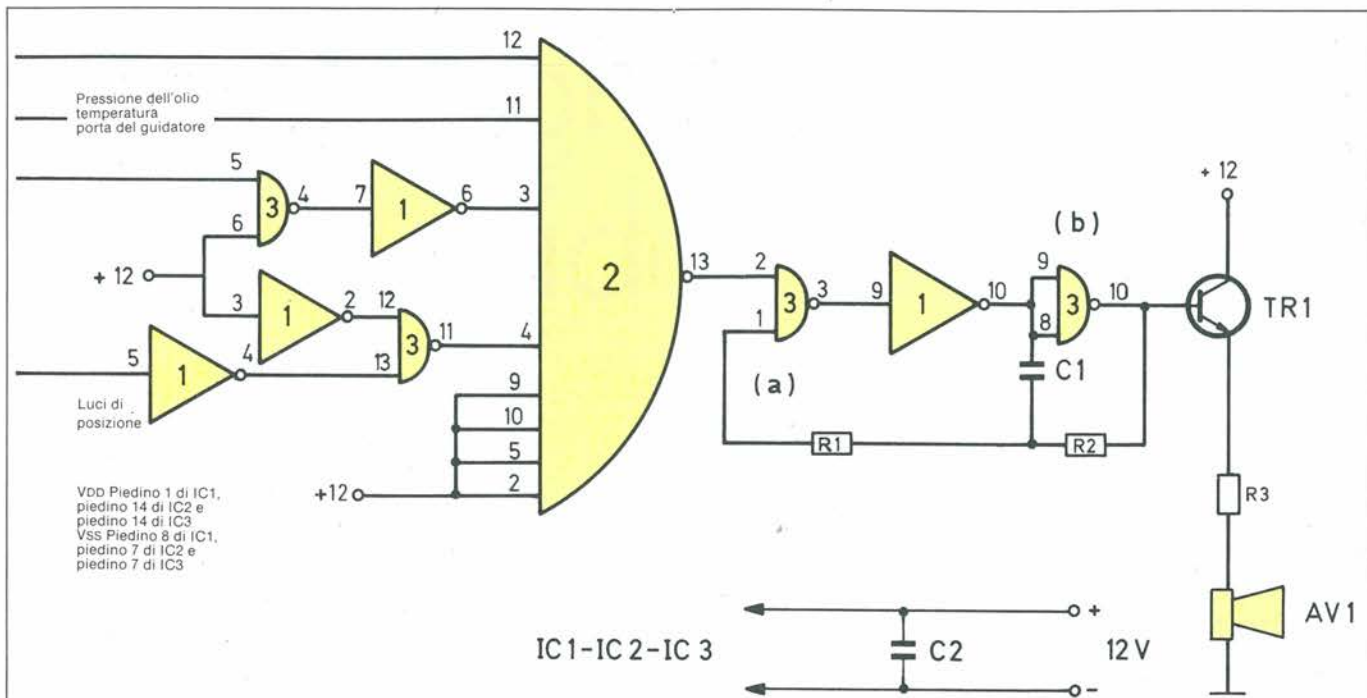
12

Pressione dell'olio temperatura porta del guidatore

11

5

3

4

7

1

6

3

6

+ 12

3

1

2

12

3

11

4

5

1

4

13

Luci di posizione

9

10

5

2

+12

2

13

2

3

3

1

9

1

10

9

3

10

8

(a)

(b)

C1

R1

R2

+ 12

TR1

R3

AV1

VDD Piedino 1 di IC1, piedino 14 di IC2 e piedino 14 di IC3
VSS Piedino 8 di IC1, piedino 7 di IC2 e piedino 7 di IC3

IC1-IC2-IC3

C2

+

-

12 V